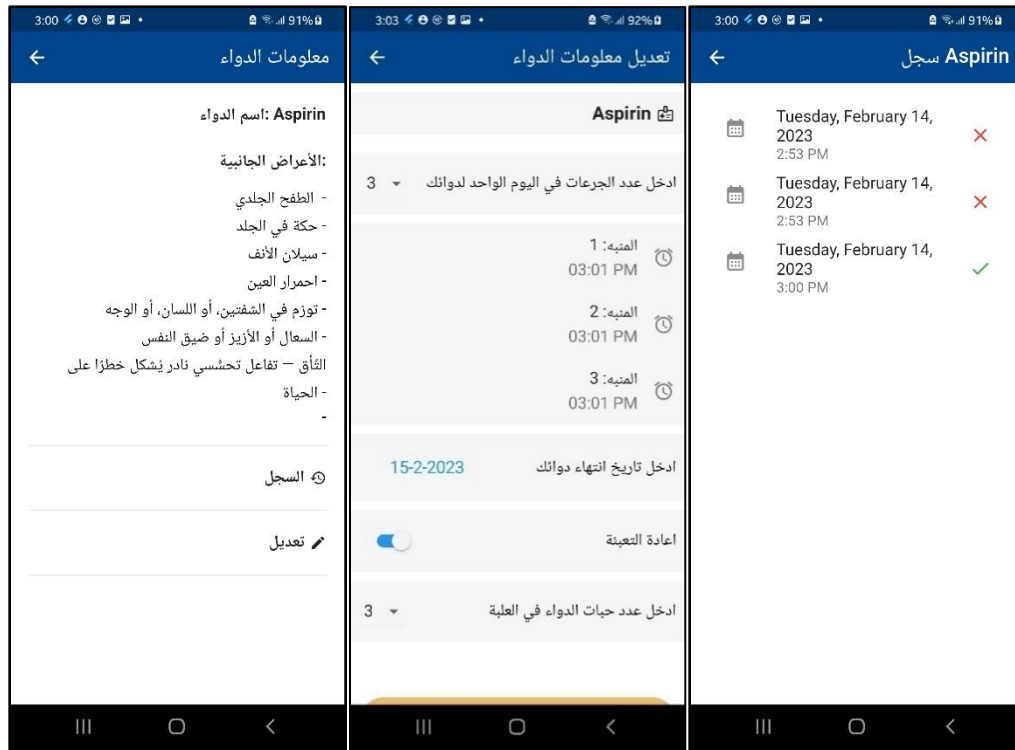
3:00 91%

معلومات الدواء

Aspirin :اسم الدواء

:الأعراض الجانبية

- الطفح الجلدي
- حكة في الجلد
- سيلان الأنف
- احمرار العين
- تورّم في الشفتين، أو اللسان، أو الوجه
- السعال أو الأزيز أو ضيق النفس
التأق — تفاعل تحسسي نادر يُشكل خطرًا على
- الحياة
-

السجل

تعديل

3:03 92%

تعديل معلومات الدواء

Aspirin

ادخل عدد الجرعات في اليوم الواحد لدوائك 3

المنبه: 1
03:01 PM

المنبه: 2
03:01 PM

المنبه: 3
03:01 PM

ادخل تاريخ انتهاء دوائك 15-2-2023

اعادة التعبئة

ادخل عدد حبات الدواء في العلبة 3

3:00 91%

Aspirin سجل

Tuesday, February 14, 2023
2:53 PM

Tuesday, February 14, 2023
2:53 PM

Tuesday, February 14, 2023
3:00 PM